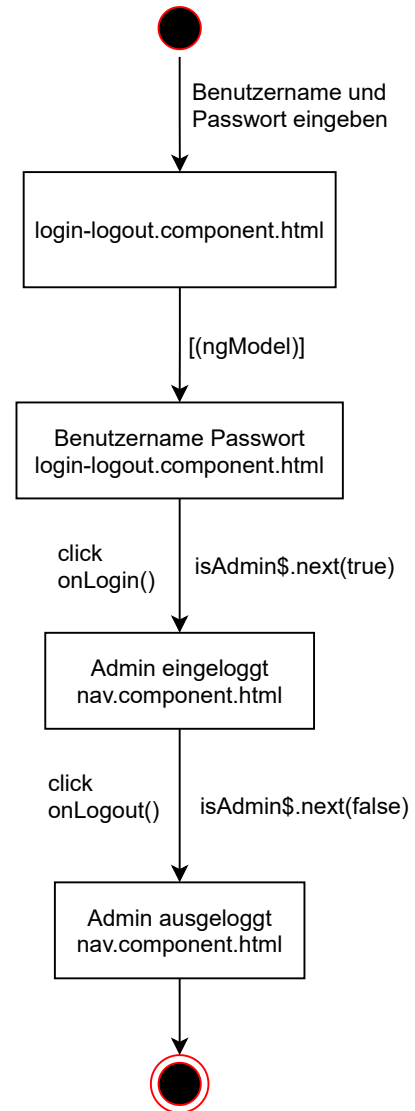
Benutzername und Passwort eingeben

login-logout.component.html

[(ngModel)]

Benutzername Passwort
login-logout.component.html

click
onLogin()

isAdmin$.next(true)

Admin eingeloggt
nav.component.html

click
onLogout()

isAdmin$.next(false)

Admin ausgeloggt
nav.component.html